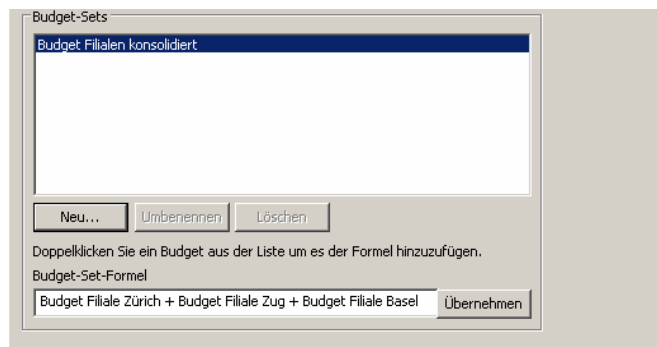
Budget-Sets

Budget Filialen konsolidiert

Neu...

Umbenennen

Löschen

Doppelklicken Sie ein Budget aus der Liste um es der Formel hinzuzufügen.

Budget-Set-Formel

Budget Filiale Zürich + Budget Filiale Zug + Budget Filiale Basel

Übernehmen